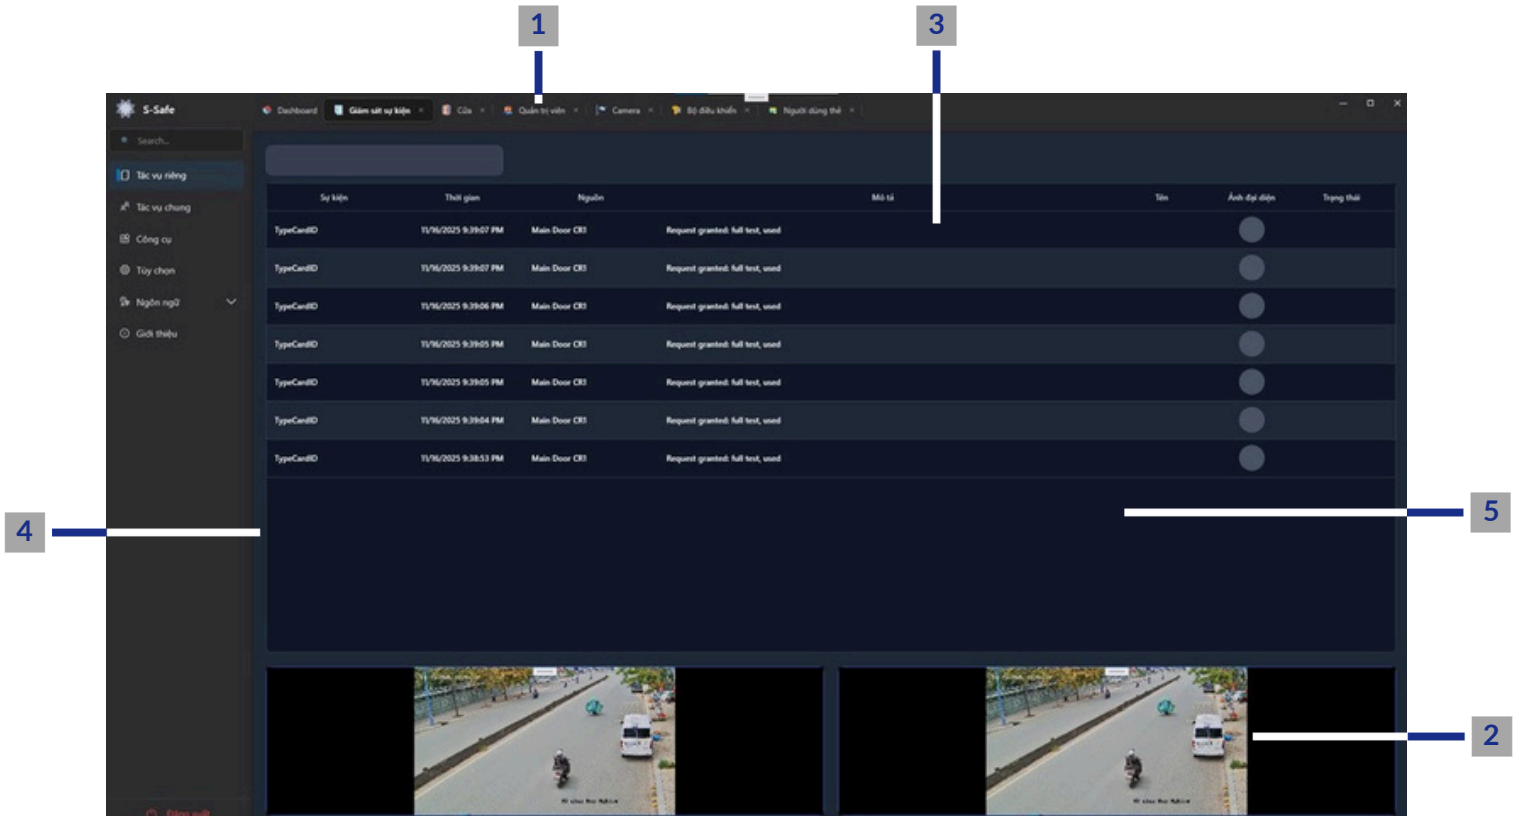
1

3

S-Safe

Dashboard | Giám sát sự kiện × | Cửa × | Quản trị viên × | Camera × | Bộ điều khiển × | Người dùng thẻ ×

Search...

Tác vụ riêng

Tác vụ chung

Công cụ

Tùy chọn

Ngôn ngữ

Giới thiệu

| Sự kiện | Thời gian | Nguồn | Mô tả | Tên | Ảnh đại diện | Trạng thái |
|---|---|---|---|---|---|---|
| TypeCardID | 11/16/2025 9:39:07 PM | Main Door CR1 | Request granted: full test, used | | | |
| TypeCardID | 11/16/2025 9:39:07 PM | Main Door CR1 | Request granted: full test, used | | | |
| TypeCardID | 11/16/2025 9:39:06 PM | Main Door CR1 | Request granted: full test, used | | | |
| TypeCardID | 11/16/2025 9:39:05 PM | Main Door CR1 | Request granted: full test, used | | | |
| TypeCardID | 11/16/2025 9:39:05 PM | Main Door CR1 | Request granted: full test, used | | | |
| TypeCardID | 11/16/2025 9:39:04 PM | Main Door CR1 | Request granted: full test, used | | | |
| TypeCardID | 11/16/2025 9:38:53 PM | Main Door CR1 | Request granted: full test, used | | | |

4

5

2

Đăng xuất